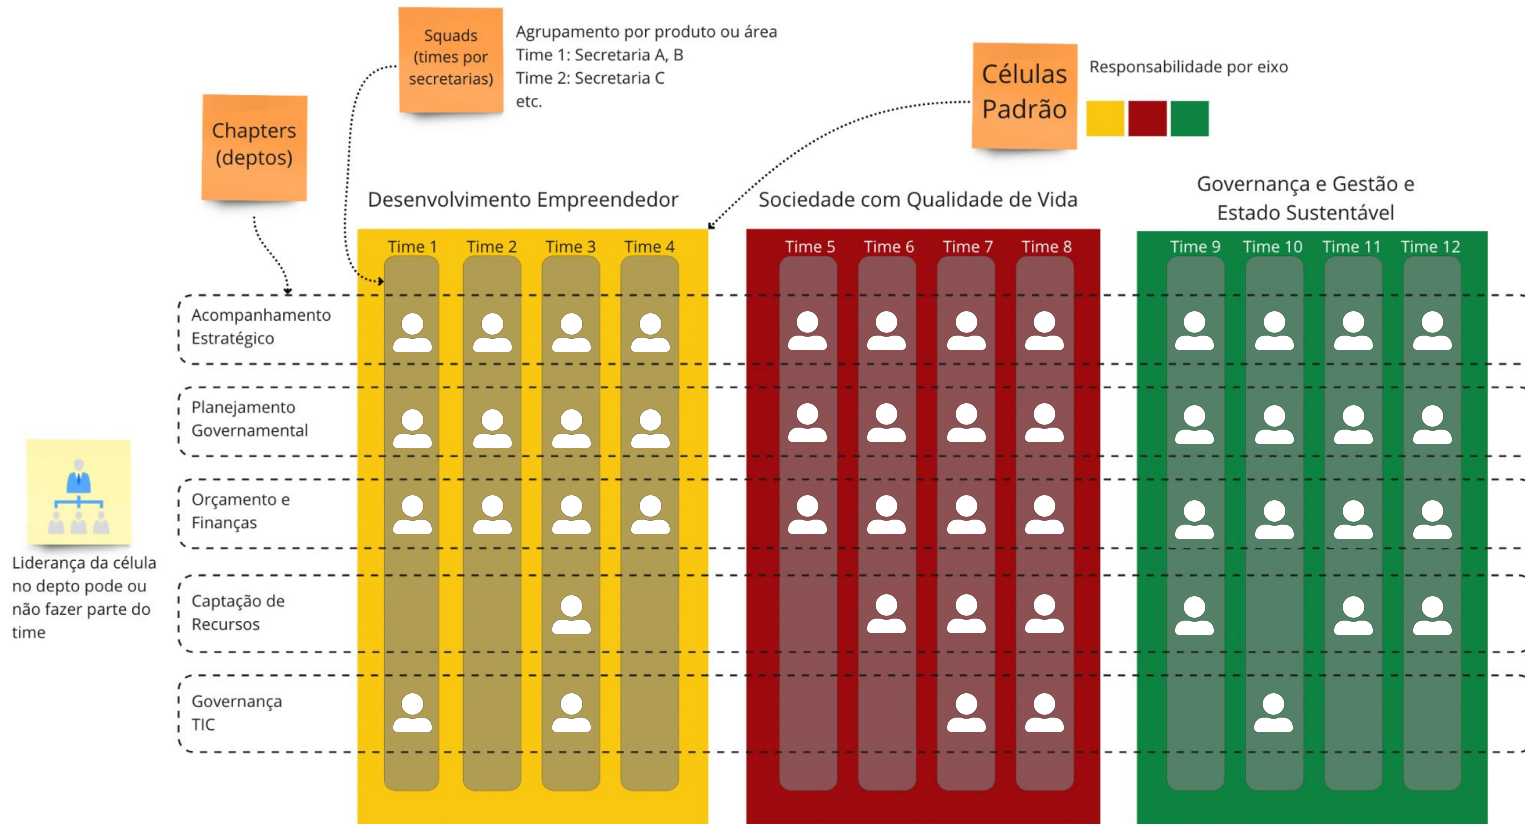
Squads (times por secretarias)

Agrupamento por produto ou área
Time 1: Secretaria A, B
Time 2: Secretaria C
etc.

Células Padrão

Responsabilidade por eixo

Chapters (deptos)

Desenvolvimento Empreendedor

Sociedade com Qualidade de Vida

Governança e Gestão e Estado Sustentável

Time 1 Time 2 Time 3 Time 4

Time 5 Time 6 Time 7 Time 8

Time 9 Time 10 Time 11 Time 12

Acompanhamento Estratégico

Planejamento Governamental

Orçamento e Finanças

Captação de Recursos

Governança TIC

Liderança da célula no depto pode ou não fazer parte do time